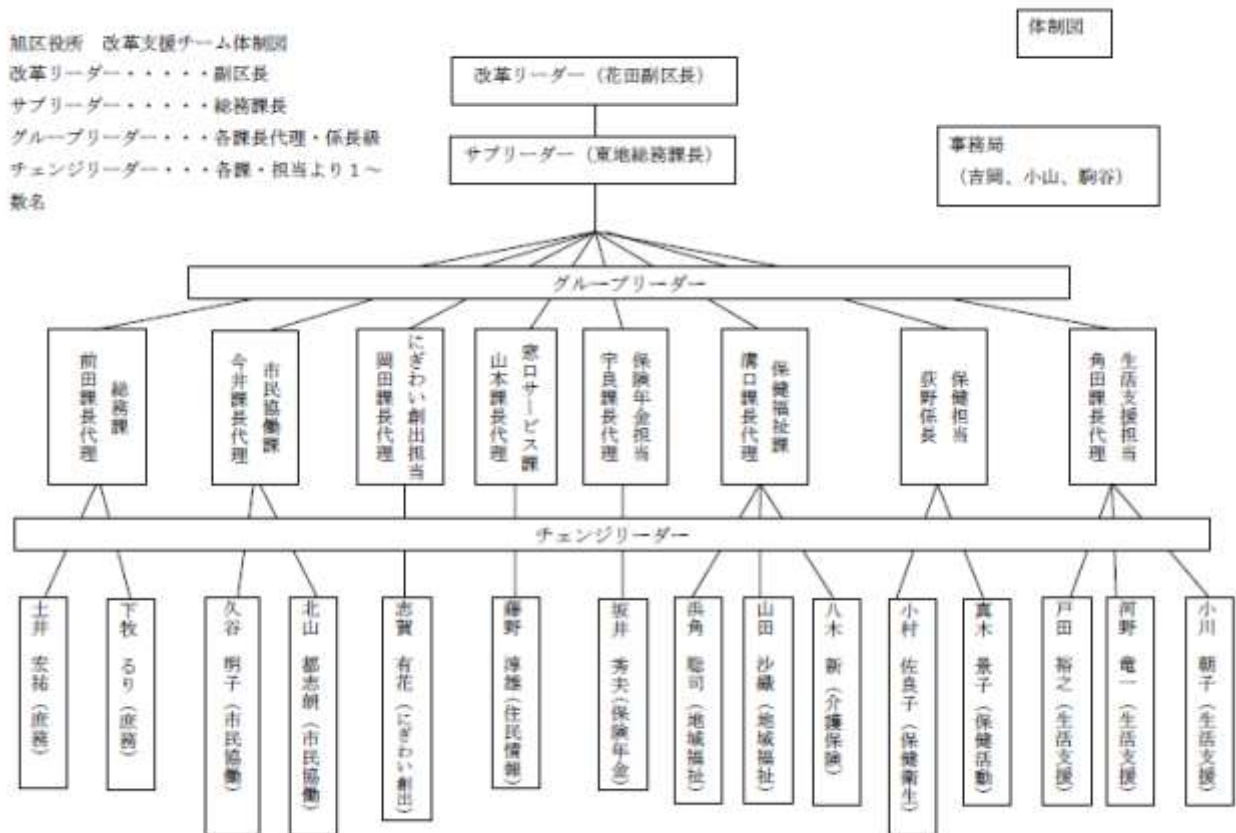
旭区役所　改革支援チーム体制図
改革リーダー・・・・・・副区長
サブリーダー・・・・・・総務課長
グループリーダー・・・各課長代理・係長級
チェンジリーダー・・・各課・担当より1～数名

体制図

改革リーダー（花田副区長）

サブリーダー（東地総務課長）

事務局
（吉岡、小山、駒谷）

グループリーダー

総務課
前田課長代理

市民協働課
今井課長代理

にぎわい創出担当
岡田課長代理

窓口サービス課
山本課長代理

保険年金担当
宇良課長代理

保健福祉課
濱口課長代理

保健担当
荻野係長

生活支援担当
角田課長代理

チェンジリーダー

土井　宏祐（庶務）

下牧　るり（庶務）

久谷　明子（市民協働）

北山　都志朗（市民協働）

志賀　有花（にぎわい創出）

藤野　淳雄（住民情報）

坂井　秀夫（保険年金）

兵角　聡司（地域福祉）

山田　沙織（地域福祉）

八木　新（介護保険）

小村　佐良子（保健衛生）

真木　景子（保健活動）

戸田　裕之（生活支援）

河野　竜一（生活支援）

小川　朝子（生活支援）